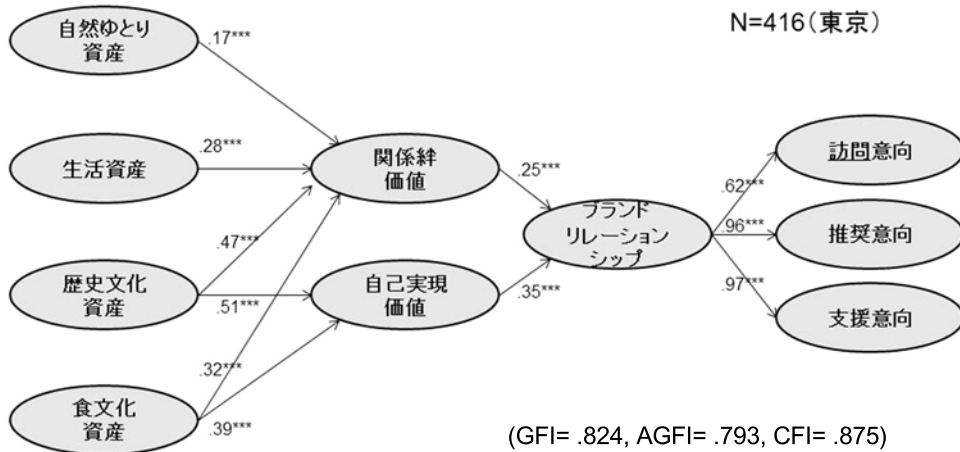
N=416（東京）

自然ゆとり資産

.17***

生活資産

.28***

歴史文化資産

.47***

.51***

食文化資産

.32***

.39***

関係絆価値

自己実現価値

.25***

.35***

ブランドリレーションシップ

.62***

.96***

.97***

訪問意向

推奨意向

支援意向

(GFI= .824, AGFI= .793, CFI= .875)